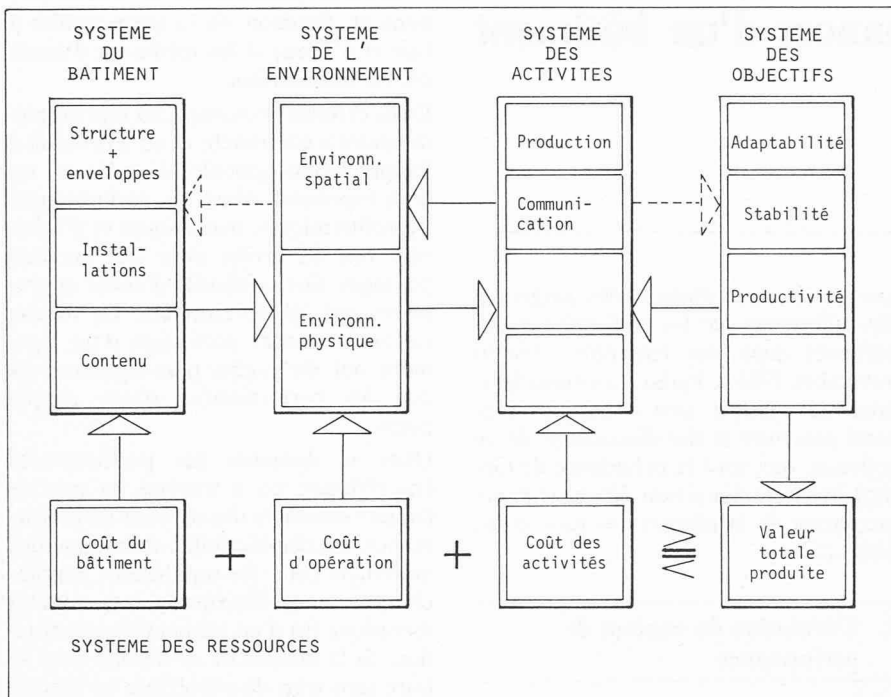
SYSTEME DU BATIMENT

Structure + enveloppes

Installations

Contenu

SYSTEME DE L' ENVIRONNEMENT

Environn. spatial

Environn. physique

SYSTEME DES ACTIVITES

Production

Communication

SYSTEME DES OBJECTIFS

Adaptabilité

Stabilité

Productivité

Coût du bâtiment

+

Coût d'opération

+

Coût des activités

$\leqq$

Valeur totale produite

SYSTEME DES RESSOURCES